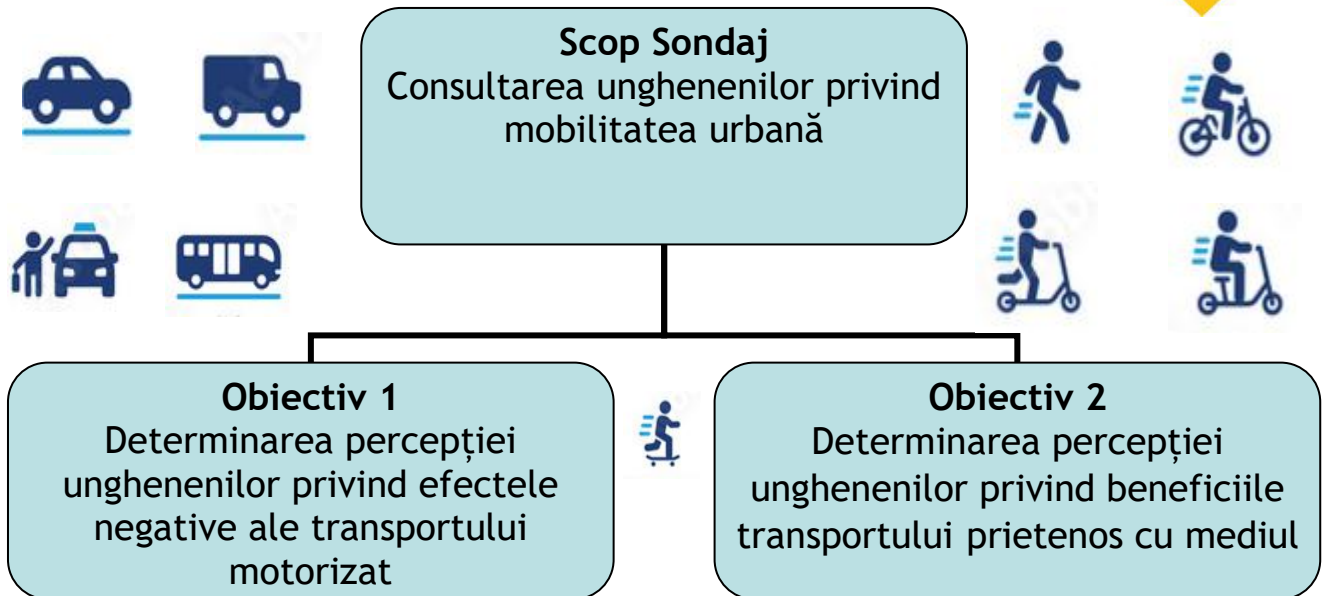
Scop Sondaj
Consultarea unghenenilor privind mobilitatea urbană

Obiectiv 1
Determinarea percepției unghenenilor privind efectele negative ale transportului motorizat

Obiectiv 2
Determinarea percepției unghenenilor privind beneficiile transportului prietenos cu mediul